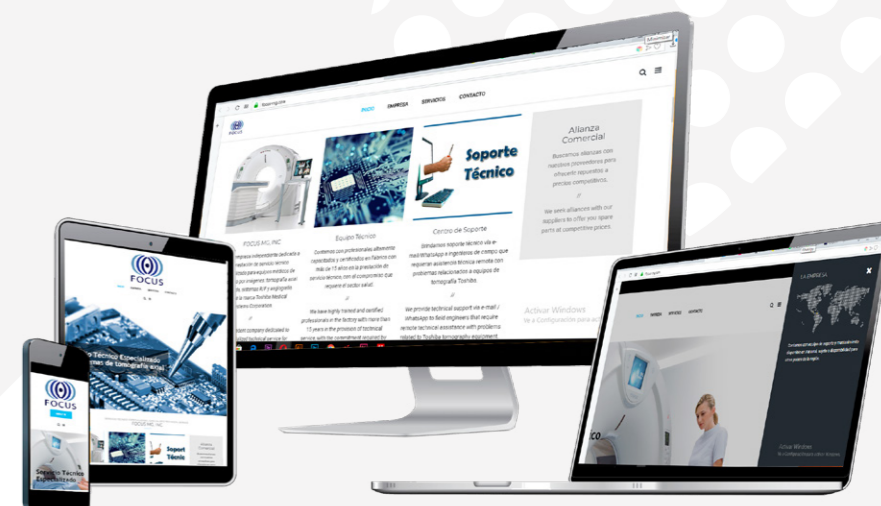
INICIO EMPRESA SERVICIOS CONTACTO

FOCUS

Soporte Técnico

Allanza Comercial

Buscamos alianzas con nuestros proveedores para ofrecerle repuestos a precios competitivos.

//

We seek alliances with our suppliers to offer you spare parts at competitive prices.

FOCUS MC, INC

Equipo Técnico

Centro de Soporte

Contamos con profesionales altamente capacitados y certificados en Fábrica con más de 15 años en la prestación de servicio técnico, con el compromiso que requiere el sector salud.

//

We have highly trained and certified professionals in the factory with more than 15 years in the provision of technical service with the commitment required by

Brindamos soporte técnico via e-mail/WhatsApp e ingenieros de campo que requieran asistencia técnica remota con problemas relacionados a equipos de tomografía Toshiba.

//

We provide technical support via e-mail / WhatsApp to field engineers that require remote technical assistance with problems related to Toshiba tomography equipment.

Activar Windows

FOCUS

Servicio Técnico Especializado en equipos de tomografía axial

Soport Técnic

FOCUS

Servicio Técnico Especializado

LA EMPRESA

Activar Windows